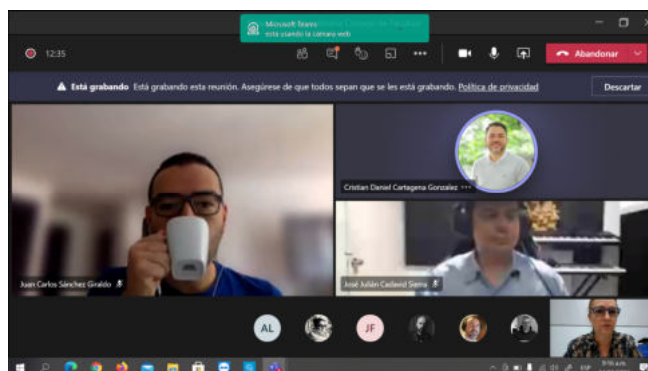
Microsoft Teams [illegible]
está usando la cámara web

12:35

Abandonar

Está grabando Está grabando esta reunión. Asegúrese de que todos sepan que se les está grabando. Política de privacidad

Descartar

Cristian Daniel Cartagena Gonzalez

Juan Carlos Sánchez Giraldo

José Julián Cadavid Sierra

AL

JF

ESP